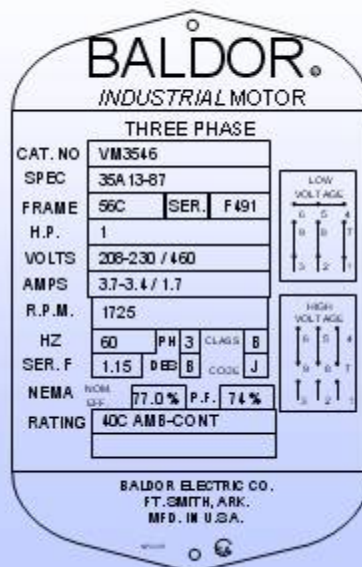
BALDOR.

INDUSTRIAL MOTOR

THREE PHASE

| | | | |
|---|---|---|---|
| CAT. NO | VM3546 | | |
| SPEC | 35A13-87 | | |
| FRAME | 56C | SER. | F491 |
| H.P. | 1 | | |
| VOLTS | 208-230 / 460 | | |
| AMPS | 3.7-3.4 / 1.7 | | |
| R.P.M. | 1725 | | |
| HZ | 60 | PH 3 | CLASS B |
| SER. F | 1.15 | DES B | CODE J |
| NEMA | NOM. EFF. 77.0% | P.F. | 74% |
| RATING | 40C AMB-CONT | | |

LOW VOLTAGE
6 5 4
9 8 7
3 2 1

HIGH VOLTAGE
6 5 4
9 8 7
3 2 1

BALDOR ELECTRIC CO.
FT. SMITH, ARK.
MFD. IN U.S.A.

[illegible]